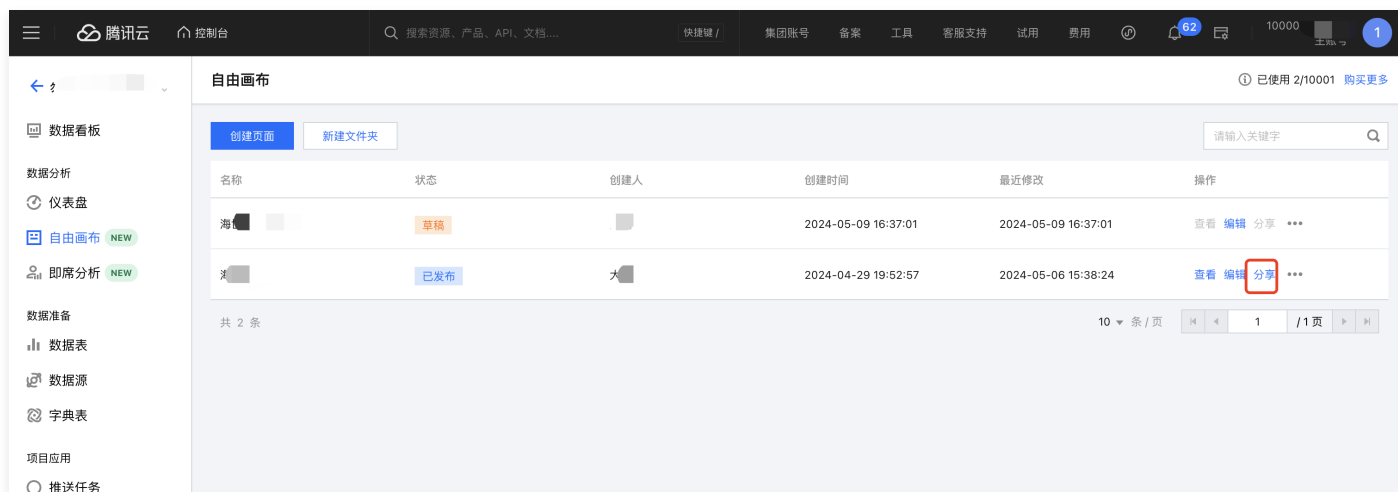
腾讯云 控制台 搜索资源、产品、API、文档... 快捷键 / 集团账号 备案 工具 客服支持 试用 费用 62 10000 主账号 1

数据看板

数据分析
仪表盘
自由画布 NEW
即席分析 NEW

数据准备
数据表
数据源
字典表

项目应用
推送任务

自由画布

已使用 2/10001 购买更多

创建页面 新建文件夹

请输入关键字

| 名称 | 状态 | 创建人 | 创建时间 | 最近修改 | 操作 |
|---|---|---|---|---|---|
| 海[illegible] | 草稿 | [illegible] | 2024-05-09 16:37:01 | 2024-05-09 16:37:01 | 查看 编辑 分享 ••• |
| 消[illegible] | 已发布 | 大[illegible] | 2024-04-29 19:52:57 | 2024-05-06 15:38:24 | 查看 编辑 分享 ••• |

共 2 条

10 条 / 页 1 / 1 页